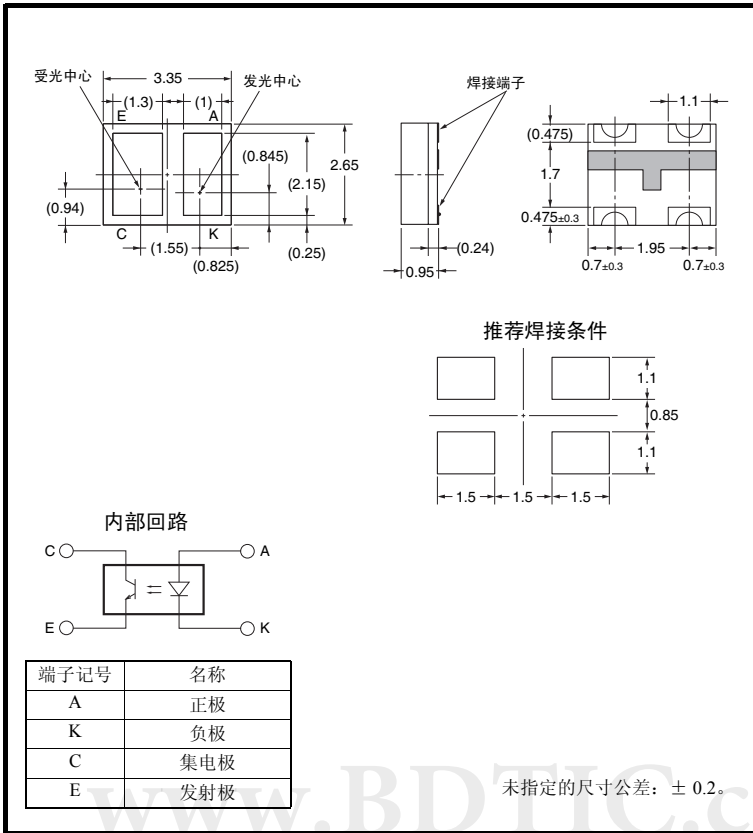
受光中心
3.35
发光中心
(1.3)
(1)
E
A
(0.845)
2.65
(2.15)
(0.94)
C
K
(1.55)
(0.825)
(0.25)

焊接端子
(0.24)
0.95

1.1
(0.475)
1.7
0.475±0.3
1.95
0.7±0.3
0.7±0.3

推荐焊接条件
1.1
0.85
1.1
1.5
1.5
1.5

内部回路
C
A
E
K

| 端子记号 | 名称 |
|---|---|
| A | 正极 |
| K | 负极 |
| C | 集电极 |
| E | 发射极 |

未指定的尺寸公差：± 0.2。

www.BDTIC.c